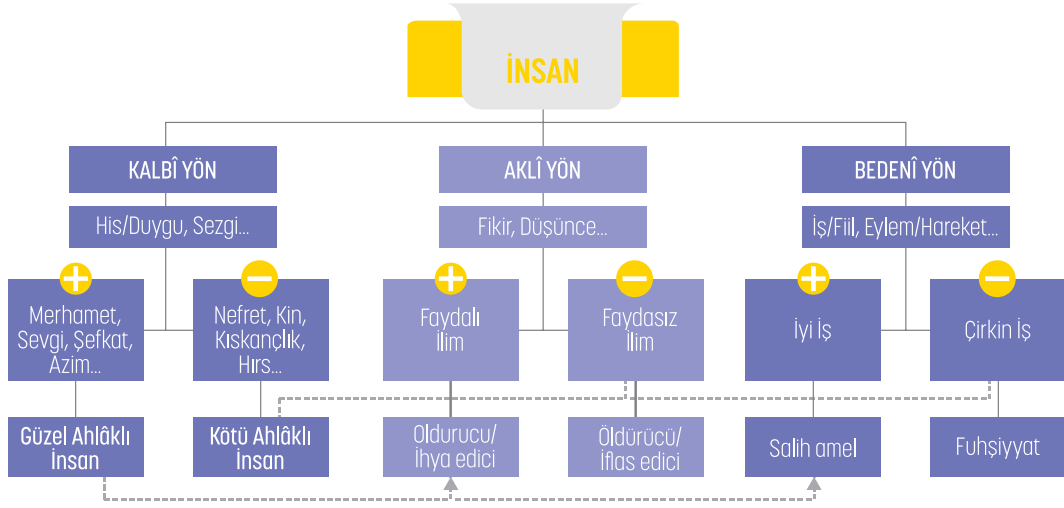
İNSAN

KALBÎ YÖN

His/Duygu, Sezgi...

+

Merhamet, Sevgi, Şefkat, Azim...

Güzel Ahlâklı İnsan

−

Nefret, Kin, Kıskançlık, Hırs...

Kötü Ahlâklı İnsan

AKLÎ YÖN

Fikir, Düşünce...

+

Faydalı İlim

Oldurucu/ İhya edici

−

Faydasız İlim

Öldürücü/ İflas edici

BEDENÎ YÖN

İş/Fiil, Eylem/Hareket...

+

İyi İş

Salih amel

−

Çirkin İş

Fuhşiyyat